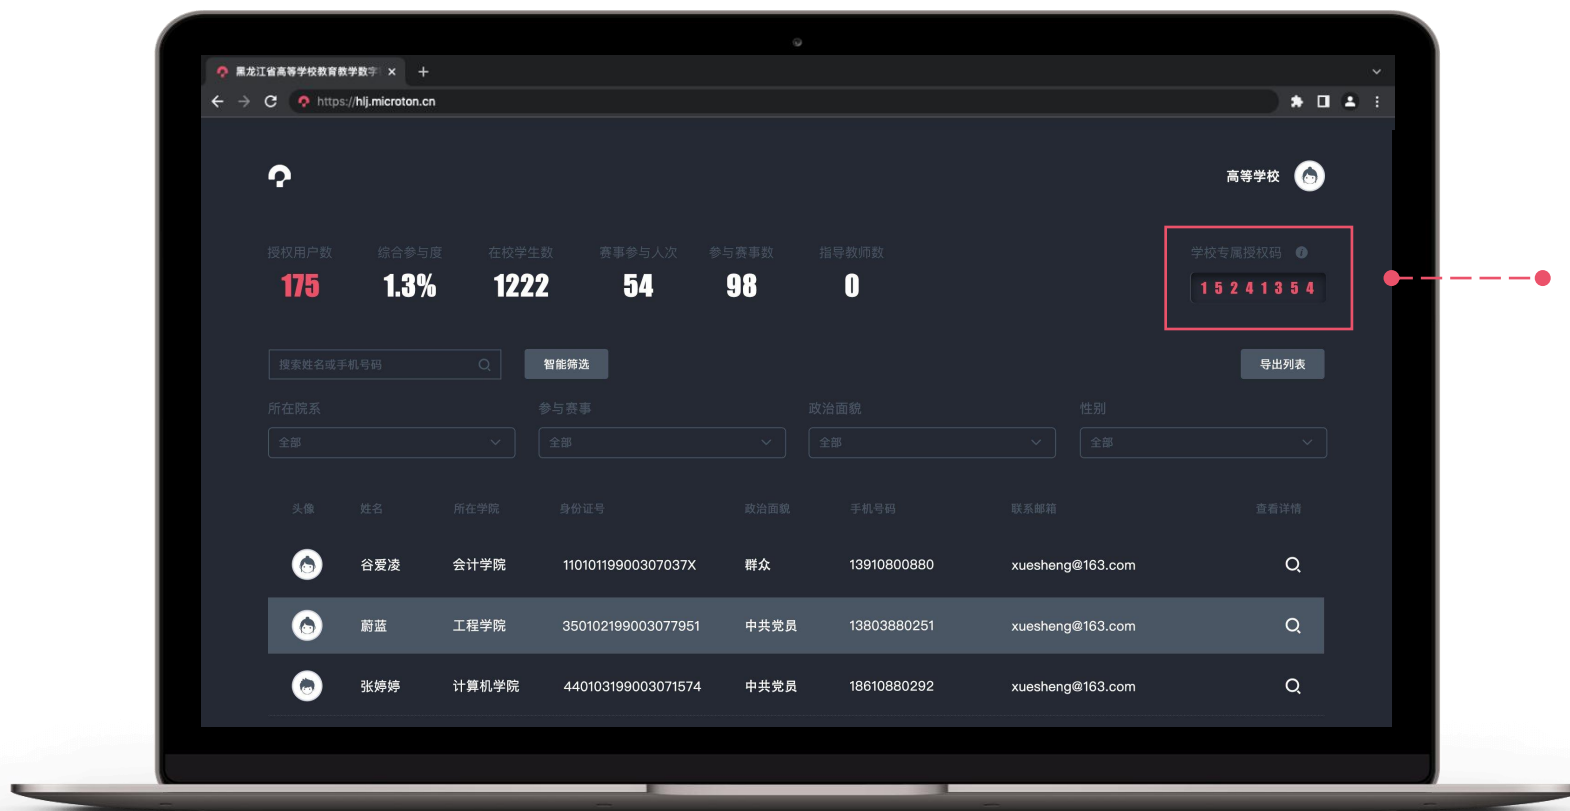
黑龙江省高等学校教育教学数字 ×
+
https://hlj.microton.cn

高等学校

授权用户数
175
综合参与度
1.3%
在校学生数
1222
赛事参与人次
54
参与赛事数
98
指导教师数
0

学校专属授权码
1 5 2 4 1 3 5 4

搜索姓名或手机号码
智能筛选
导出列表

所在院系
全部
参与赛事
全部
政治面貌
全部
性别
全部

| 头像 | 姓名 | 所在学院 | 身份证号 | 政治面貌 | 手机号码 | 联系邮箱 | 查看详情 |
|---|---|---|---|---|---|---|---|
| | 谷爱凌 | 会计学院 | 11010119900307037X | 群众 | 13910800880 | xuesheng@163.com | |
| | 蔚蓝 | 工程学院 | 350102199003077951 | 中共党员 | 13803880251 | xuesheng@163.com | |
| | 张婷婷 | 计算机学院 | 440103199003071574 | 中共党员 | 18610880292 | xuesheng@163.com | |